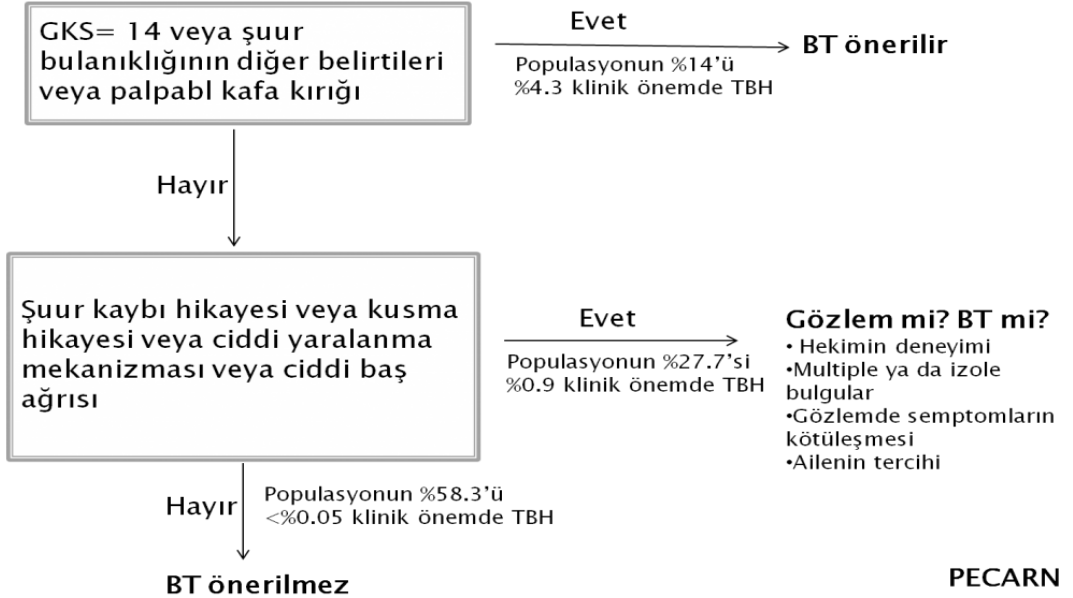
GKS= 14 veya şuur bulanıklığının diğer belirtileri veya palpabl kafa kırığı

Evet

Populasyonun %14'ü
%4.3 klinik önemde TBH

BT önerilir

Hayır

Şuur kaybı hikayesi veya kusma hikayesi veya ciddi yaralanma mekanizması veya ciddi baş ağrısı

Evet

Populasyonun %27.7'si
%0.9 klinik önemde TBH

Gözlem mi? BT mi?
• Hekimin deneyimi
•Multiple ya da izole bulgular
•Gözlemde semptomların kötüleşmesi
•Ailenin tercihi

Hayır

Populasyonun %58.3'ü
<%0.05 klinik önemde TBH

BT önerilmez

PECARN